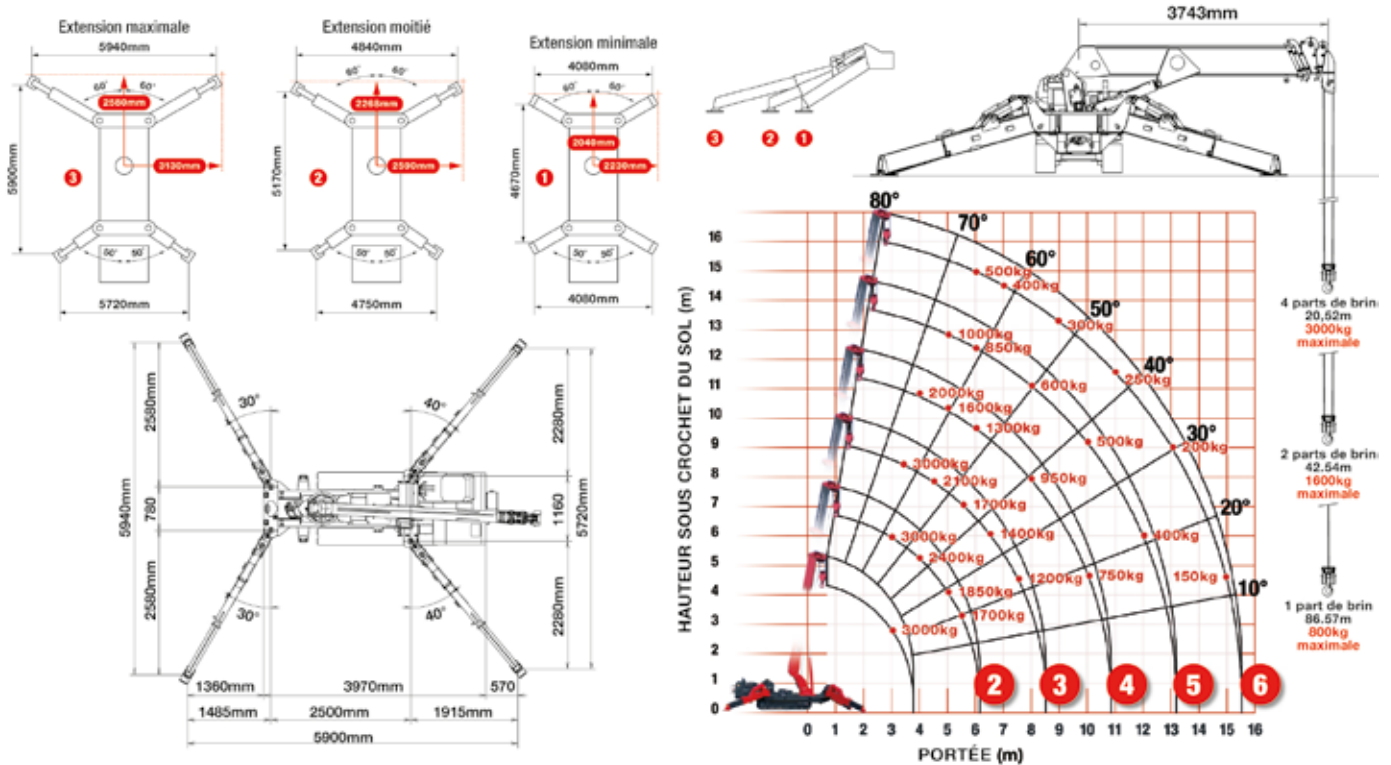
Extension maximale

5940mm
60° 60°
2580mm
5990mm
3
3130mm
50° 50°
5720mm

Extension moitié

4840mm
60° 60°
2268mm
5170mm
2
2590mm
50° 50°
4750mm

Extension minimale

4080mm
60° 60°
2040mm
4670mm
1
2220mm
50° 50°
4080mm

3 2 1

3743mm

2580mm
30°
40°
2280mm
5940mm
780
1160
5720mm
2580mm
30°
40°
2280mm
1360mm 3970mm 570
1485mm 2500mm 1915mm
5900mm

HAUTEUR SOUS CROCHET DU SOL (m)
80° 70° 60° 50° 40° 30° 20° 10°
500kg
400kg
300kg
1000kg
850kg
600kg
250kg
2000kg
1600kg
1300kg
500kg
200kg
3000kg
2100kg
950kg
1700kg
3000kg
1400kg
400kg
2400kg
1200kg
750kg
150kg
1850kg
1700kg
3000kg
2 3 4 5 6
0 1 2 3 4 5 6 7 8 9 10 11 12 13 14 15 16
PORTÉE (m)
0 1 2 3 4 5 6 7 8 9 10 11 12 13 14 15 16

4 parts de brin
20,52m
3000kg
maximale

2 parts de brin
42.54m
1600kg
maximale

1 part de brin
86.57m
800kg
maximale